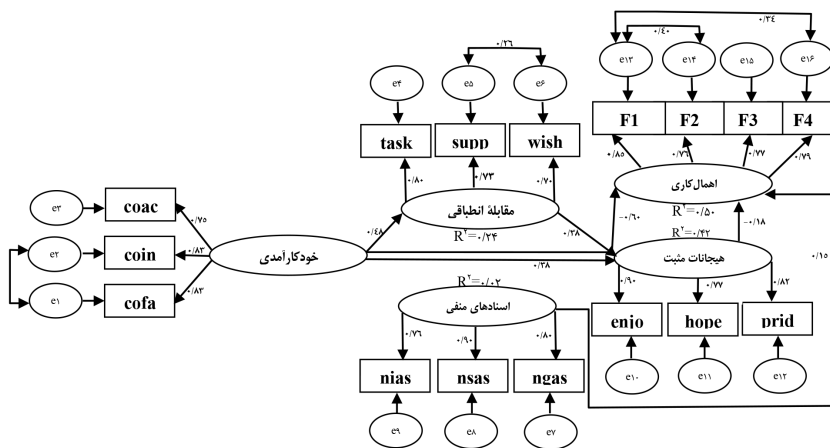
۰/۳٤
۰/٤۰
e۱۳ e۱۴ e۱۵ e۱۶
F1 F2 F3 F4
۰/۲۶
e۴ e۵ e۶
task supp wish
۰/۸۰ ۰/۷۳ ۰/۷۰
۰/۸۵ ۰/۷۶ ۰/۷۷ ۰/۷۹
اهمال‌کاری
مقابلهٔ انطباقی
$R^۲=۰/۲۴$
$R^۲=۰/۵۰$
$R^۲=۰/۴۲$
-۰/۶۰
-۰/۱۸
۰/۲۸
۰/۴۸
۰/۳۸
۰/۱۵
e۳ coac ۰/۷۵
e۲ coin ۰/۸۳
e۱ cofa ۰/۸۳
خودکارآمدی
هیجانات مثبت
$R^۲=۰/۰۲$
اسنادهای منفی
۰/۹۰ ۰/۷۷ ۰/۸۲
enjo hope prid
e۱۰ e۱۱ e۱۲
۰/۷۶ ۰/۹۰ ۰/۸۰
nias nsas ngas
e۹ e۸ e۷